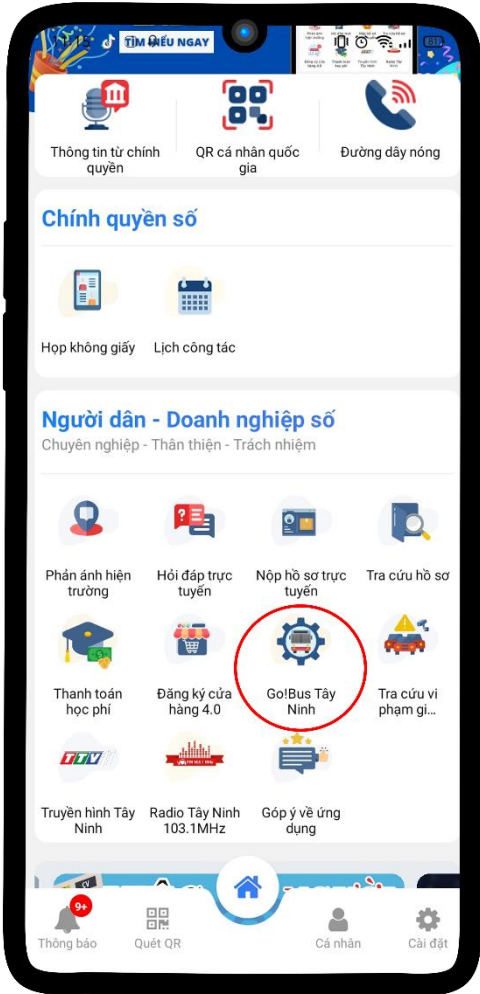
TÌM HIỂU NGAY

Thông tin từ chính quyền

QR cá nhân quốc gia

Đường dây nóng

Chính quyền số

Họp không giấy

Lịch công tác

Người dân - Doanh nghiệp số

Chuyên nghiệp - Thân thiện - Trách nhiệm

Phản ánh hiện trường

Hỏi đáp trực tuyến

Nộp hồ sơ trực tuyến

Tra cứu hồ sơ

Thanh toán học phí

Đăng ký cửa hàng 4.0

Go!Bus Tây Ninh

Tra cứu vi phạm gi...

TTV

Truyền hình Tây Ninh

Radio Tây Ninh 103.1MHz

Góp ý về ứng dụng

9+

Thông báo

Quét QR

Cá nhân

Cài đặt